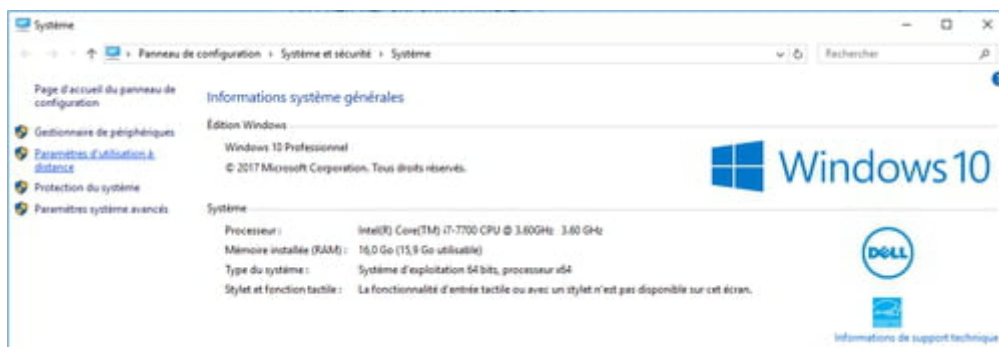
Système

Panneau de configuration › Système et sécurité › Système

Rechercher

Page d'accueil du panneau de configuration

Gestionnaire de périphériques

Paramètres d'utilisation à distance

Protection du système

Paramètres système avancés

Informations système générales

Édition Windows

Windows 10 Professionnel

© 2017 Microsoft Corporation. Tous droits réservés.

Windows 10

Système

| | |
|---|---|
| Processeur : | Intel(R) Core(TM) i7-7700 CPU @ 3.60GHz 3.60 GHz |
| Mémoire installée (RAM) : | 16,0 Go (15,9 Go utilisable) |
| Type du système : | Système d'exploitation 64 bits, processeur x64 |
| Stylet et fonction tactile : | La fonctionnalité d'entrée tactile ou avec un stylet n'est pas disponible sur cet écran. |

DELL

Informations de support technique